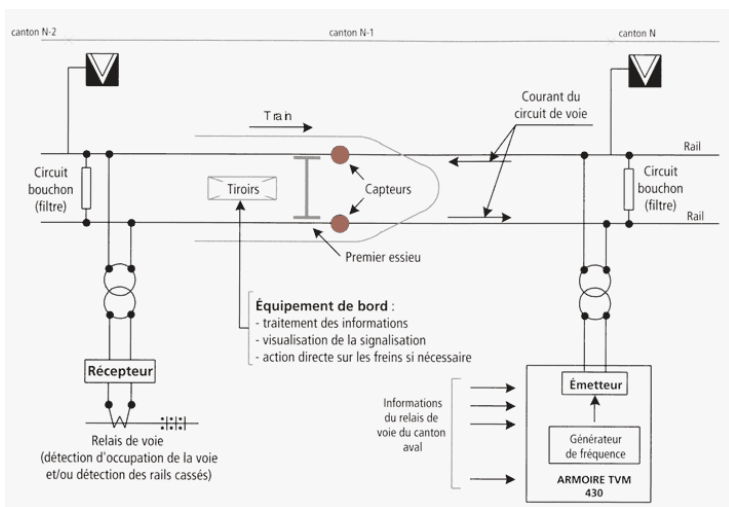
canton N-2

canton N-1

canton N

Train

Courant du circuit de voie

Rail

Circuit bouchon (filtre)

Tiroirs

Capteurs

Circuit bouchon (filtre)

Rail

Premier essieu

**Équipement de bord** :
- traitement des informations
- visualisation de la signalisation
- action directe sur les freins si nécessaire

Récepteur

Émetteur

Informations du relais de voie du canton aval

Générateur de fréquence

ARMOIRE TVM 430

Relais de voie (détection d'occupation de la voie et/ou détection des rails cassés)